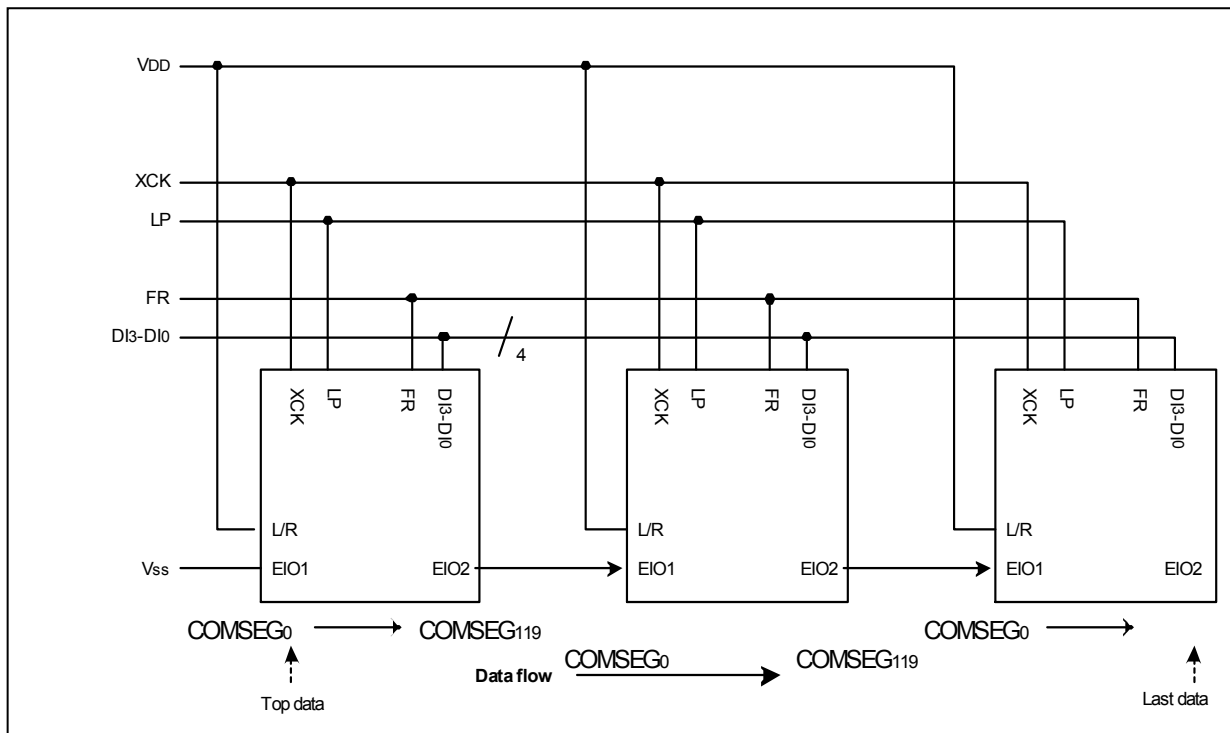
VDD

XCK

LP

FR

DI3-DI0

4

XCK LP FR DI3-DI0

L/R

Vss EIO1 EIO2

XCK LP FR DI3-DI0

L/R

EIO1 EIO2

XCK LP FR DI3-DI0

L/R

EIO1 EIO2

COMSEG0 COMSEG119

COMSEG0

Top data

Data flow COMSEG0 COMSEG119

Last data